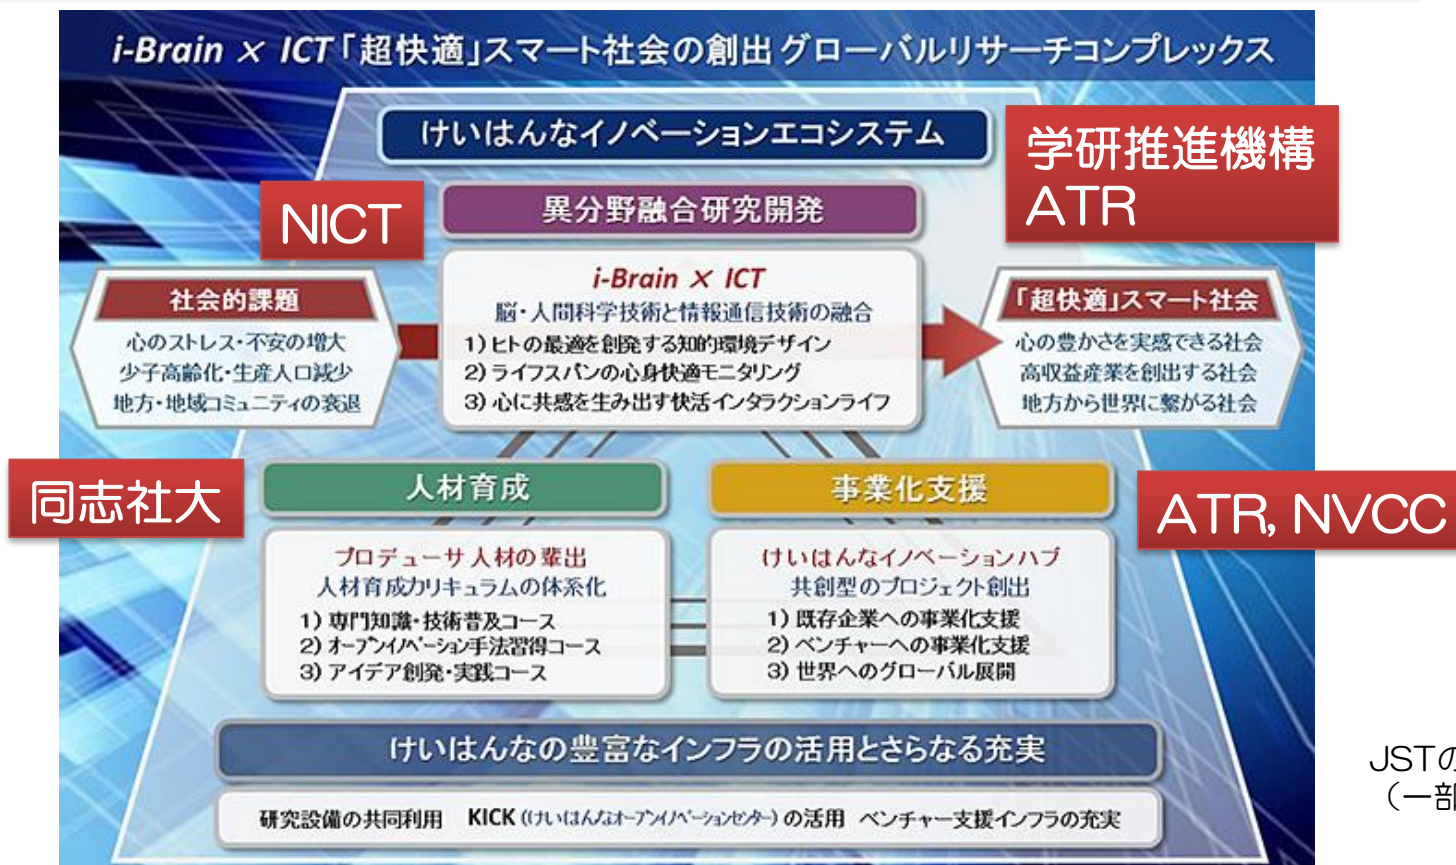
i-Brain × ICT「超快適」スマート社会の創出 グローバルリサーチコンプレックス

けいはんなイノベーションエコシステム

学研推進機構 ATR

NICT

異分野融合研究開発

社会的課題
心のストレス・不安の増大
少子高齢化・生産人口減少
地方・地域コミュニティの衰退

i-Brain × ICT
脳・人間科学技術と情報通信技術の融合
1) ヒトの最適を創発する知的環境デザイン
2) ライフスパンの心身快適モニタリング
3) 心に共感を生み出す快活インタラクションライフ

「超快適」スマート社会
心の豊かさを実感できる社会
高収益産業を創出する社会
地方から世界に繋がる社会

同志社大

人材育成

事業化支援

ATR, NVCC

プロデューサ人材の輩出
人材育成カリキュラムの体系化
1) 専門知識・技術普及コース
2) オープンイノベーション手法習得コース
3) アイデア創発・実践コース

けいはんなイノベーションハブ
共創型のプロジェクト創出
1) 既存企業への事業化支援
2) ベンチャーへの事業化支援
3) 世界へのグローバル展開

けいはんなの豊富なインフラの活用とさらなる充実

研究設備の共同利用　KICK (けいはんなオープンイノベーションセンター) の活用　ベンチャー支援インフラの充実

JSTの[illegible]
（一部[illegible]